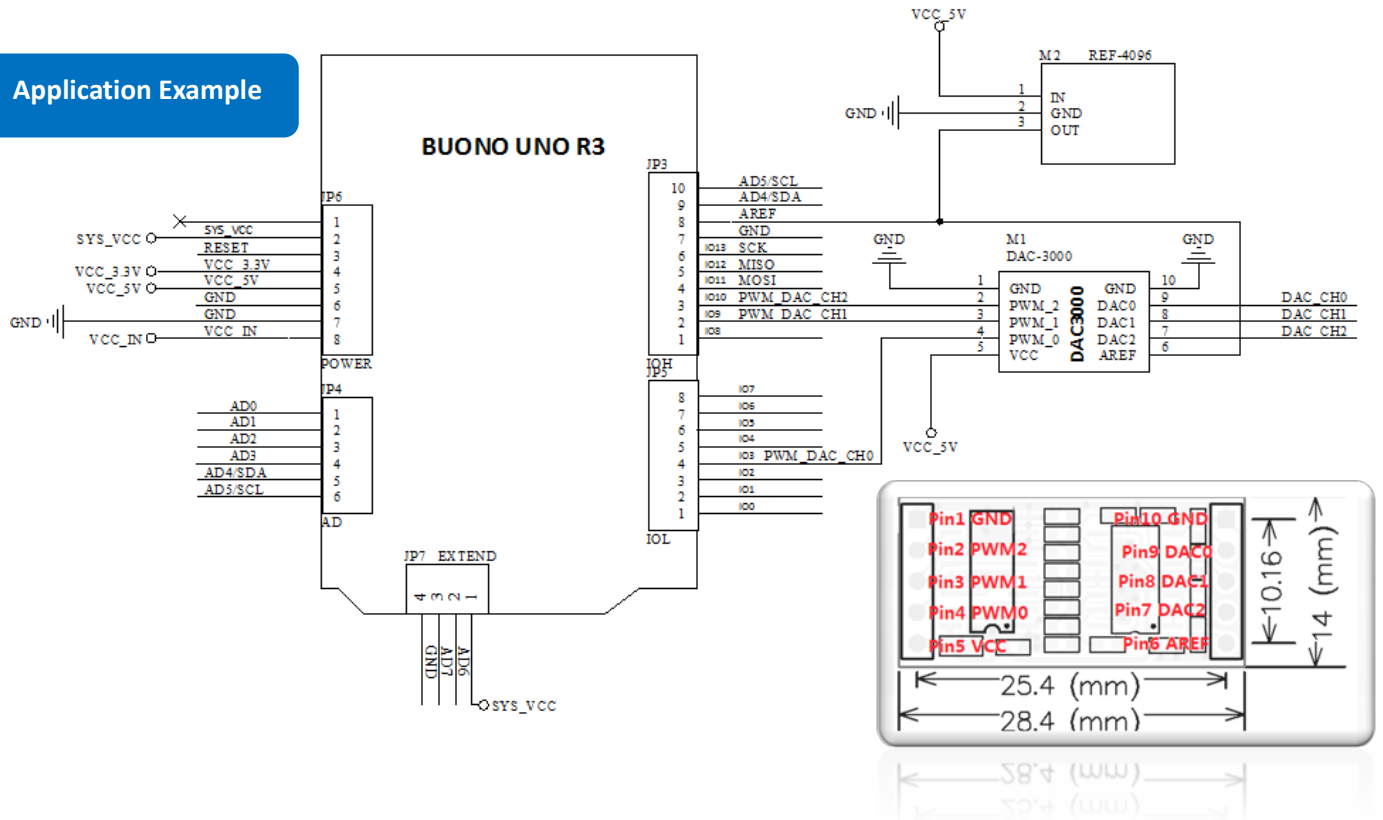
Application Example

BUONO UNO R3

VCC_5V
M2 REF-4096
1 IN
2 GND
3 OUT
GND

JP3
10 AD5/SCL
9 AD4/SDA
8 AREF
7 GND
6 IO13 SCK
5 IO12 MISO
4 IO11 MOSI
3 IO10 PWM_DAC_CH2
2 IO9 PWM_DAC_CH1
1 IO8
IOH

JP6
SYS_VCC 1
SYS_VCC 2
RESET 3
VCC_3.3V 4
VCC_5V 5
GND 6
GND 7
VCC_IN 8
POWER
GND

JP4
AD0 1
AD1 2
AD2 3
AD3 4
AD4/SDA 5
AD5/SCL 6
AD

JP5
8 IO7
7 IO6
6 IO5
5 IO4
4 IO3 PWM_DAC_CH0
3 IO2
2 IO1
1 IO0
IOL

JP7 EXTEND
4 3 2 1
GND AD7 AD6
SYS_VCC

GND GND
M1
DAC-3000
1 GND
2 PWM_2
3 PWM_1
4 PWM_0
5 VCC
DAC3000
GND 10
DAC0 9
DAC1 8
DAC2 7
AREF 6
DAC_CH0
DAC_CH1
DAC_CH2
VCC_5V

Pin1 GND
Pin2 PWM2
Pin3 PWM1
Pin4 PWM0
Pin5 VCC
Pin10 GND
Pin9 DAC0
Pin8 DAC1
Pin7 DAC2
Pin6 AREF
10.16
14 (mm)
25.4 (mm)
28.4 (mm)